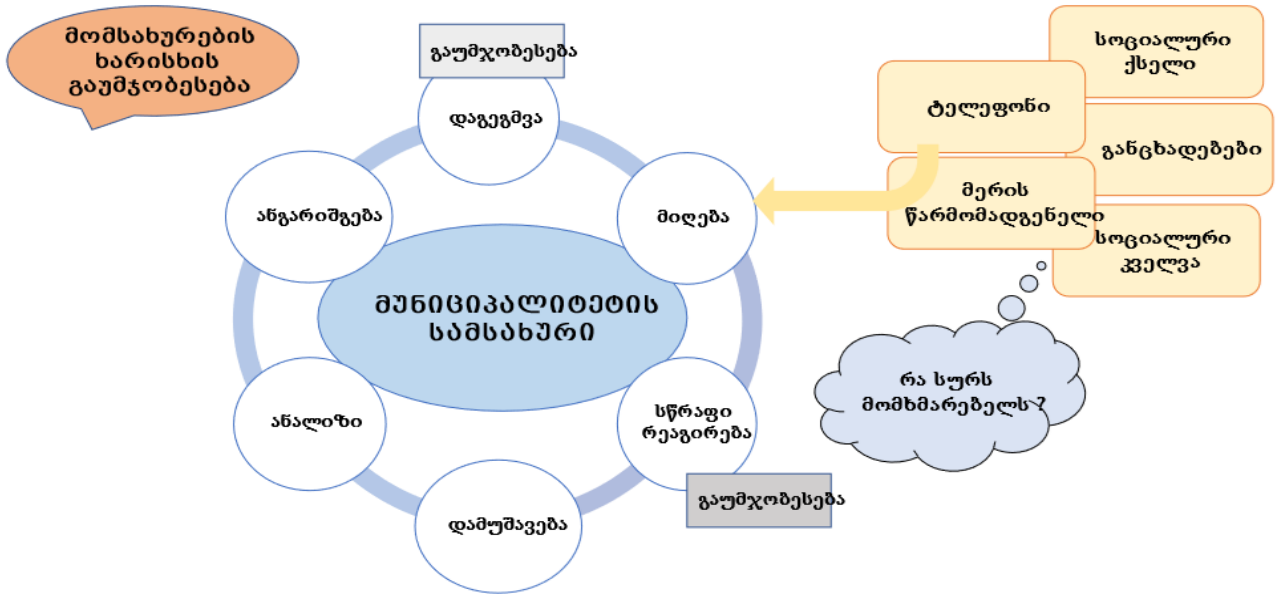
მომსახურების ხარისხის გაუმჯობესება

გაუმჯობესება

დაგეგმვა

ანგარიშგება

მიღება

მუნიციპალიტეტის სამსახური

ანალიზი

სწრაფი რეაგირება

დამუშავება

გაუმჯობესება

სოციალური ქსელი

ტელეფონი

განცხადებები

მერის წარმომადგენელი

სოციალური კვლევა

რა სურს მომხმარებელს ?